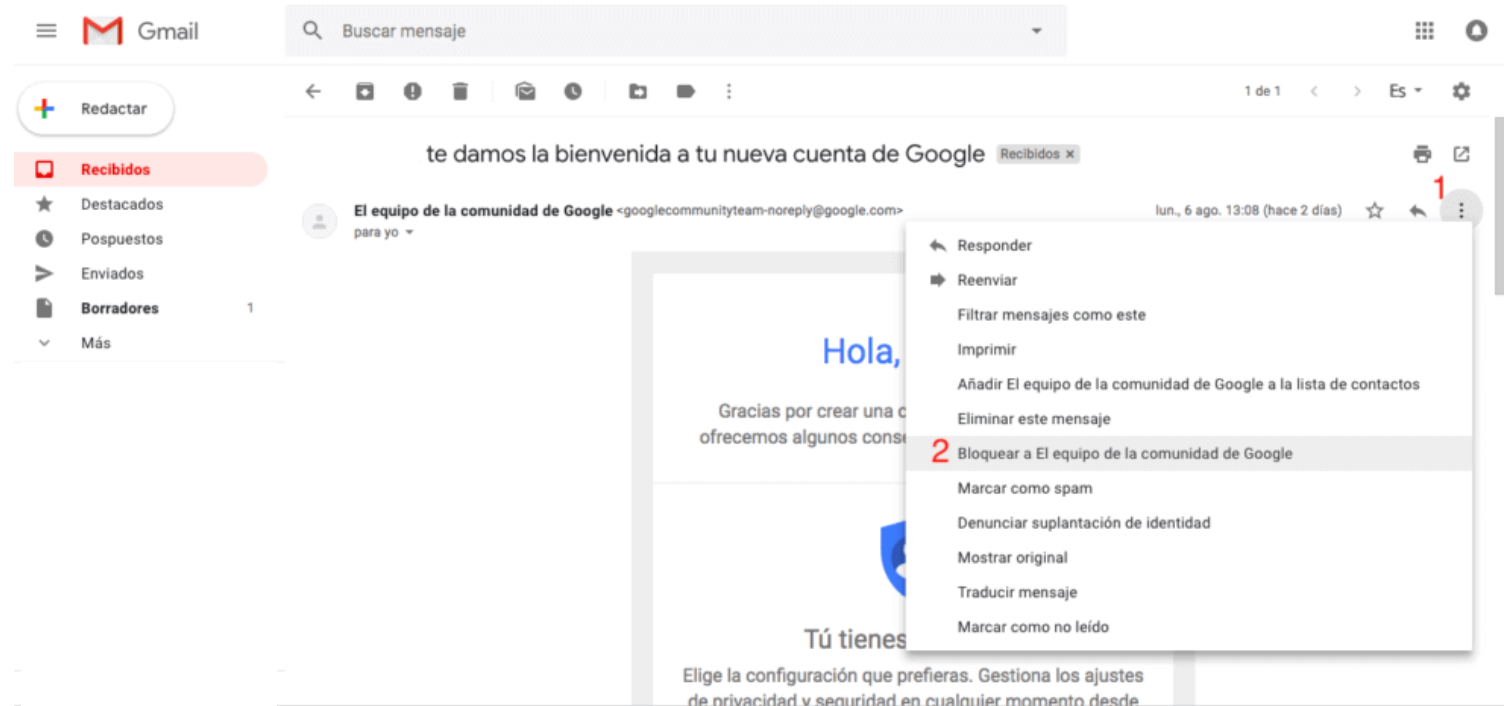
Gmail

Buscar mensaje

Redactar

Recibidos
Destacados
Pospuestos
Enviados
Borradores 1
Más

1 de 1

Es

te damos la bienvenida a tu nueva cuenta de Google Recibidos ×

El equipo de la comunidad de Google <googlecommunityteam-noreply@google.com>
para yo

lun., 6 ago. 13:08 (hace 2 días)

1

Responder
Reenviar
Filtrar mensajes como este
Imprimir
Añadir El equipo de la comunidad de Google a la lista de contactos
Eliminar este mensaje
2 Bloquear a El equipo de la comunidad de Google
Marcar como spam
Denunciar suplantación de identidad
Mostrar original
Traducir mensaje
Marcar como no leído

Hola,

Gracias por crear una c
ofrecemos algunos conse

Tú tienes

Elige la configuración que prefieras. Gestiona los ajustes
de privacidad y seguridad en cualquier momento desde